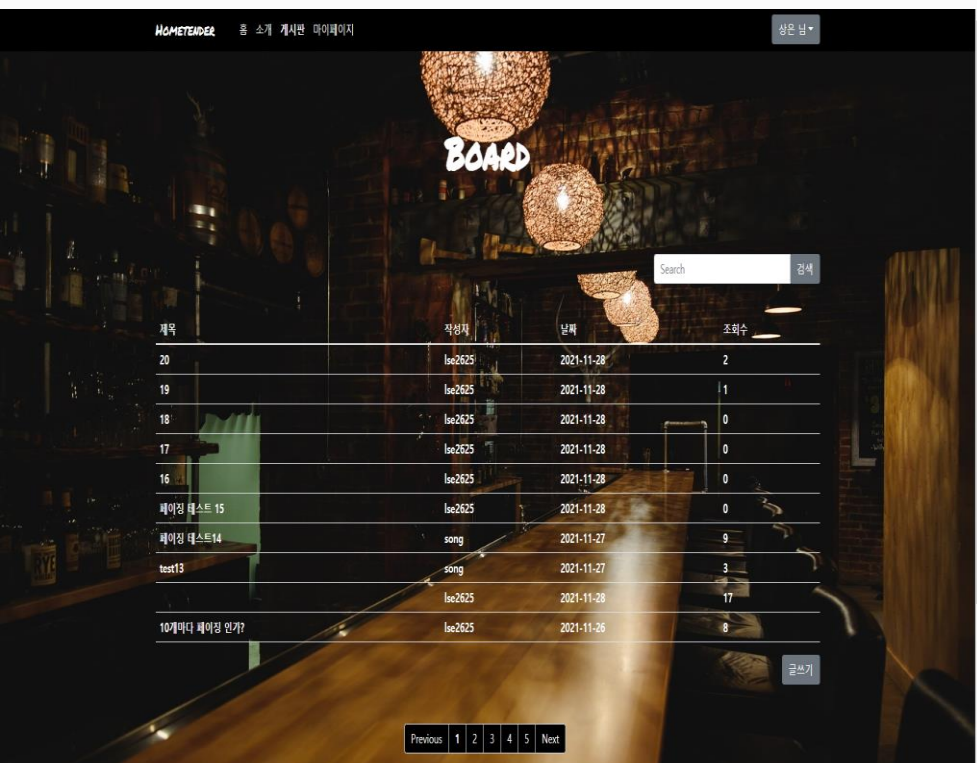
HOMETENDER 홈 소개 게시판 마이페이지

상은 님▾

BOARD

Search 검색

| 제목 | 작성자 | 날짜 | 조회수 |
|---|---|---|---|
| 20 | lse2625 | 2021-11-28 | 2 |
| 19 | lse2625 | 2021-11-28 | 1 |
| 18 | lse2625 | 2021-11-28 | 0 |
| 17 | lse2625 | 2021-11-28 | 0 |
| 16 | lse2625 | 2021-11-28 | 0 |
| 페이징 테스트 15 | lse2625 | 2021-11-28 | 0 |
| 페이징 테스트14 | song | 2021-11-27 | 9 |
| test13 | song | 2021-11-27 | 3 |
|  | lse2625 | 2021-11-28 | 17 |
| 10개마다 페이징 인가? | lse2625 | 2021-11-26 | 8 |

글쓰기

Previous 1 2 3 4 5 Next